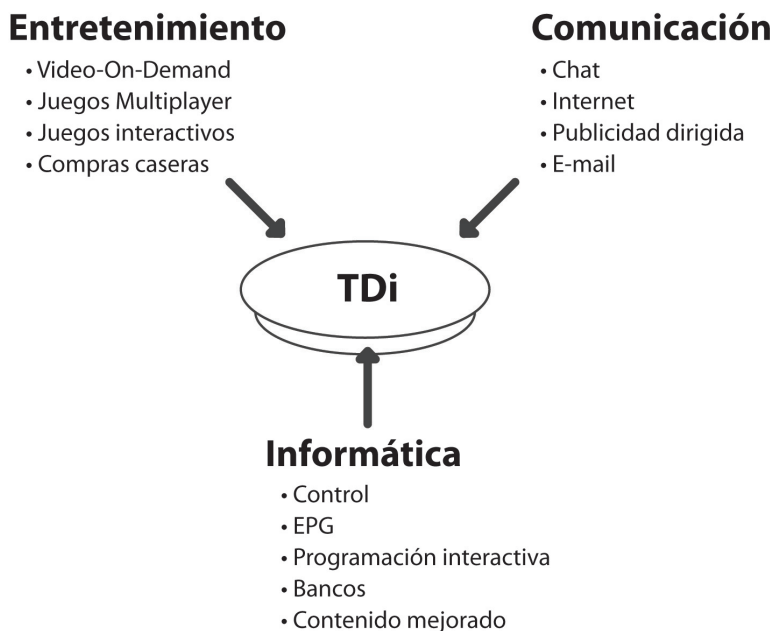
Entretenimiento
• Video-On-Demand
• Juegos Multiplayer
• Juegos interactivos
• Compras caseras

Comunicación
• Chat
• Internet
• Publicidad dirigida
• E-mail

TDi

Informática
• Control
• EPG
• Programación interactiva
• Bancos
• Contenido mejorado